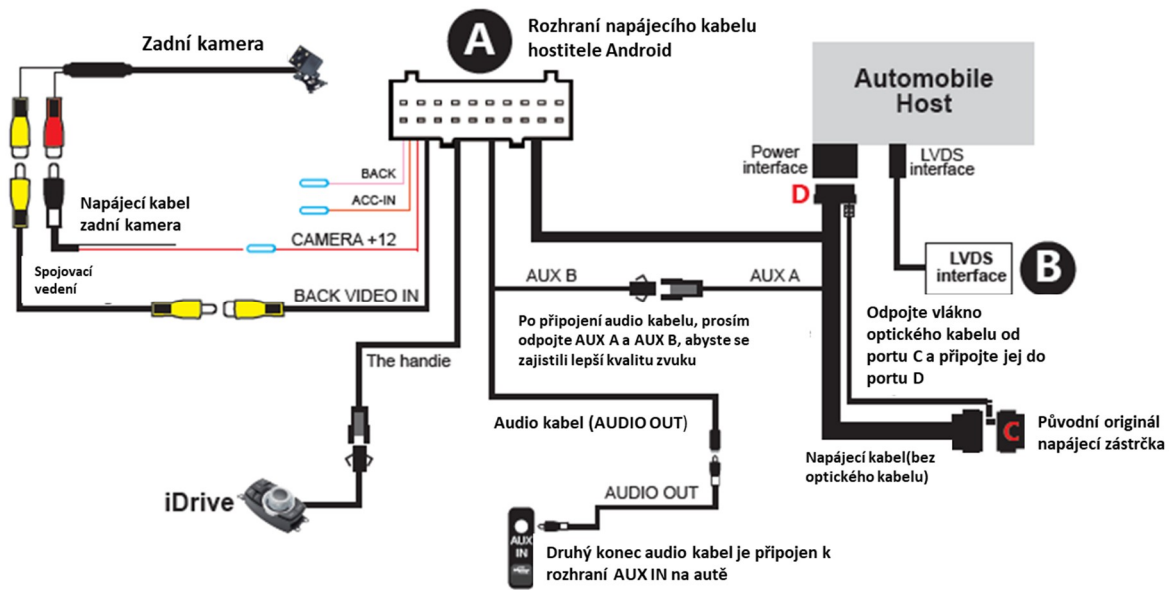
Zadní kamera

A

Rozhraní napájecího kabelu hostitele Android

Automobile Host

Power interface

D

LVDS interface

BACK

ACC-IN

Napájecí kabel zadní kamera

CAMERA +12

LVDS interface

B

Spojovací vedení

AUX B

AUX A

BACK VIDEO IN

Odpojte vlákno optického kabelu od portu C a připojte jej do portu D

The handie

Po připojení audio kabelu, prosím odpojte AUX A a AUX B, abyste se zajistili lepší kvalitu zvuku

Audio kabel (AUDIO OUT)

C

Původní originál napájecí zástrčka

Napájecí kabel(bez optického kabelu)

iDrive

AUDIO OUT

AUX IN

Druhý konec audio kabel je připojen k rozhraní AUX IN na autě